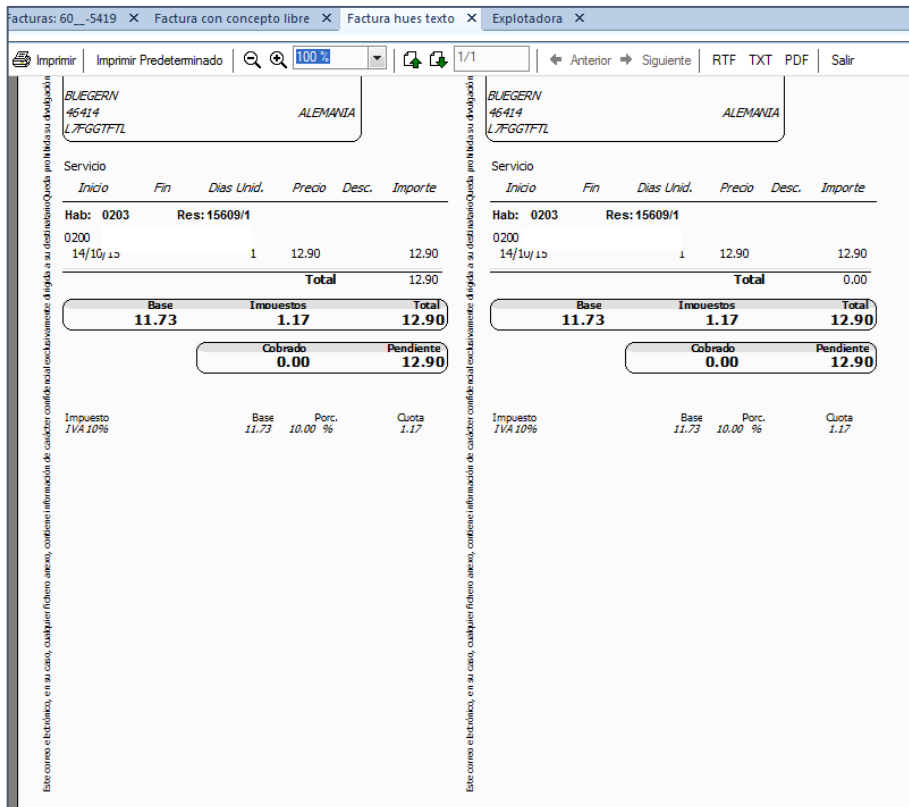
Facturas: 60__-5419 ✕ Factura con concepto libre ✕ Factura hues texto ✕ Explotadora ✕

Imprimir Imprimir Predeterminado 100 % 1/1 Anterior Siguiente RTF TXT PDF Salir

Este correo electrónico, en su caso, cualquier fichero anexo, contiene información de carácter confidencial exclusivamente dirigida a su destinatarioQueda prohibida su divulgación

BUEGERN
46414 ALEMANIA
L7FGGTFTL

Servicio

| Inicio | Fin | Dias Unid. | Precio | Desc. | Importe |
|---|---|---|---|---|---|
| Hab: 0203 | Res: 15609/1 | | | | |
| 0200 | | | | | |
| 14/10/15 | | 1 | 12.90 | | 12.90 |
| | | | Total | | 12.90 |

| Base | Impuestos | Total |
|---|---|---|
| 11.73 | 1.17 | 12.90 |

| Cobrado | Pendiente |
|---|---|
| 0.00 | 12.90 |

| Impuesto | Base | Porc. | Cuota |
|---|---|---|---|
| IVA 10% | 11.73 | 10.00 % | 1.17 |

Este correo electrónico, en su caso, cualquier fichero anexo, contiene información de carácter confidencial exclusivamente dirigida a su destinatarioQueda prohibida su divulgación

BUEGERN
46414 ALEMANIA
L7FGGTFTL

Servicio

| Inicio | Fin | Dias Unid. | Precio | Desc. | Importe |
|---|---|---|---|---|---|
| Hab: 0203 | Res: 15609/1 | | | | |
| 0200 | | | | | |
| 14/10/15 | | 1 | 12.90 | | 12.90 |
| | | | Total | | 0.00 |

| Base | Impuestos | Total |
|---|---|---|
| 11.73 | 1.17 | 12.90 |

| Cobrado | Pendiente |
|---|---|
| 0.00 | 12.90 |

| Impuesto | Base | Porc. | Cuota |
|---|---|---|---|
| IVA 10% | 11.73 | 10.00 % | 1.17 |